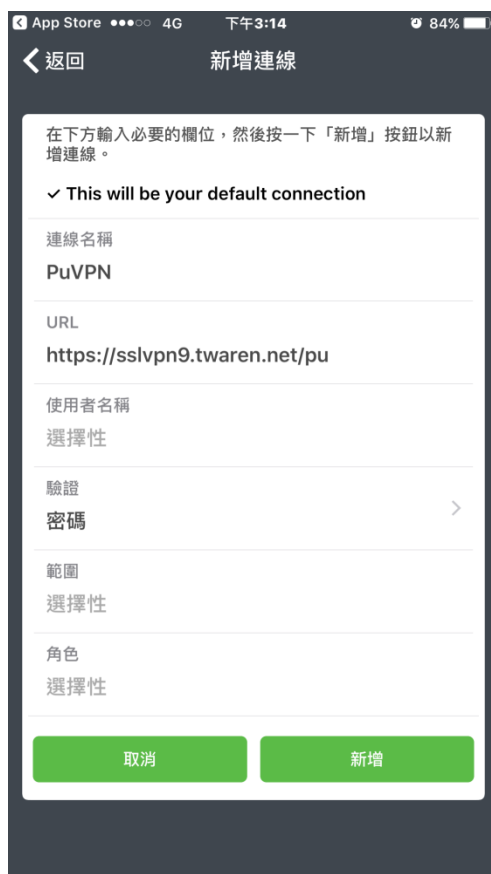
App Store 4G 下午3:14 84%

返回 新增連線

在下方輸入必要的欄位，然後按一下「新增」按鈕以新增連線。

✓ This will be your default connection

連線名稱
PuVPN

URL
https://sslvpn9.twaren.net/pu

使用者名稱
選擇性

驗證
密碼

範圍
選擇性

角色
選擇性

取消 新增